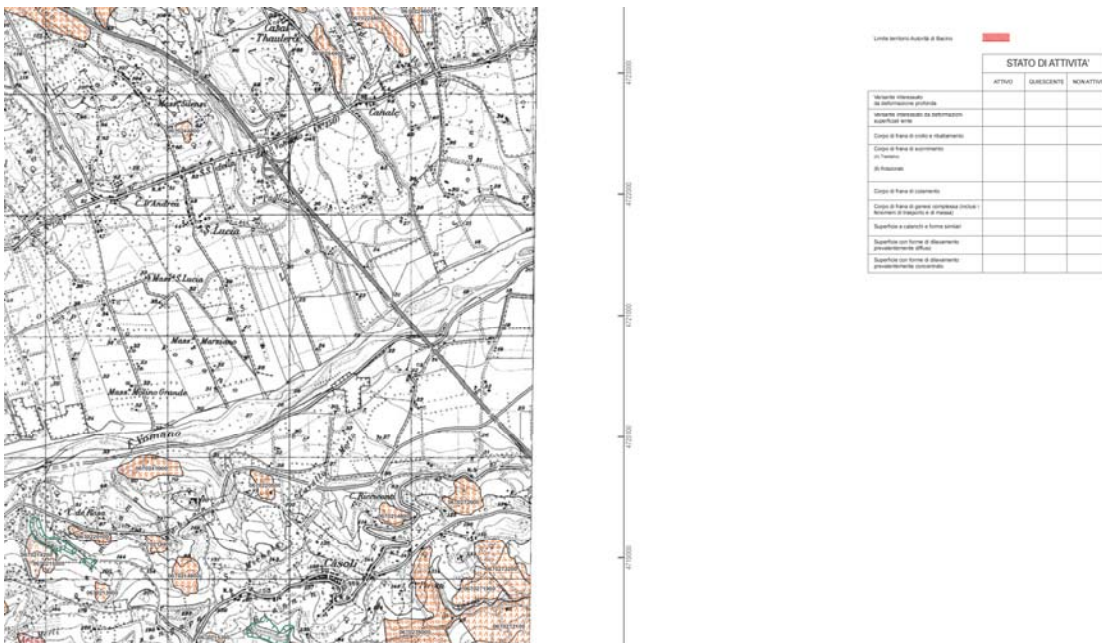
Lago Thaulero
Mass. Silenzi
Canale
C. S. Andrea
S. Lucia
Mass. S. Lucia
Mass. Marsimo
Mass. Molino Grande
F. Vomano
C. del Rosso
C. Ricciacone
Casoli

4723000
4722000
4721000
4720000
4719000

Limite territorio Autorità di Bacino

| | STATO DI ATTIVITA' | | |
|---|---|---|---|
| | ATTIVO | QUIESCENTE | NON ATTIVO |
| Versante interessato da deformazione profonda | | | |
| Versante interessato da deformazioni superficiali lente | | | |
| Corpo di frana di crollo e ribaltamento | | | |
| Corpo di frana di scorrimento (a) Traslativo (b) Rotazionale | | | |
| Corpo di frana di colamento | | | |
| Corpo di frana di genesi complessa (inclusi i fenomeni di trasporto in massa) | | | |
| Superficie a calanchi e forme similari | | | |
| Superficie con forme di dilavamento prevalentemente diffuso | | | |
| Superficie con forme di dilavamento prevalentemente concentrato | | | |